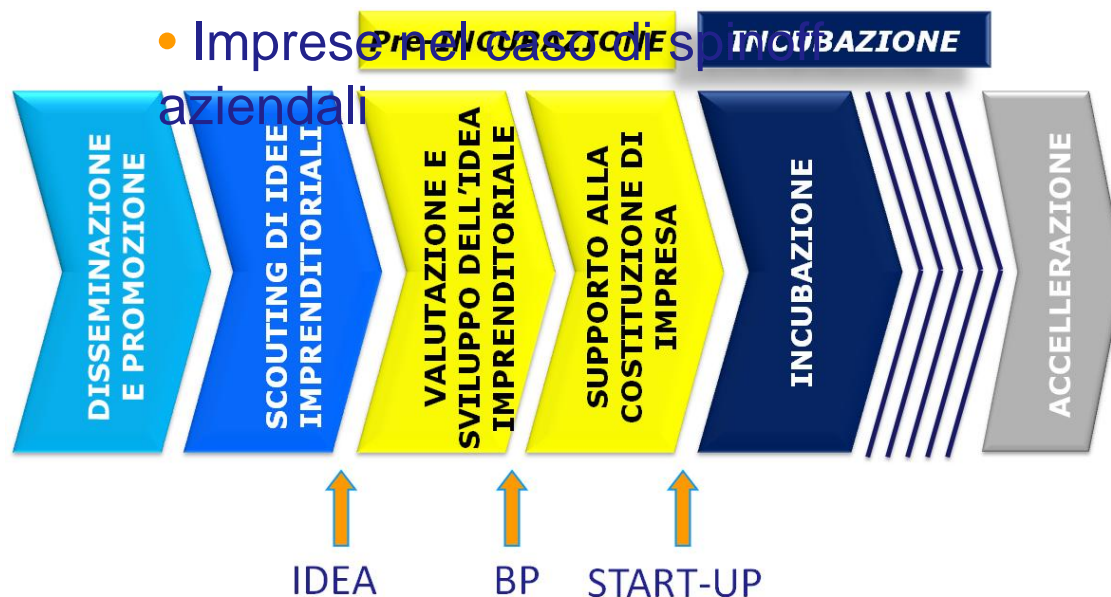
Imprese nel caso di spinoff aziendali

Pre-INCUBAZIONE

INCUBAZIONE

DISSEMINAZIONE E PROMOZIONE

SCOUTING DI IDEE IMPRENDITORIALI

VALUTAZIONE E SVILUPPO DELL'IDEA IMPRENDITORIALE

SUPPORTO ALLA COSTITUZIONE DI IMPRESA

INCUBAZIONE

ACCELLERAZIONE

IDEA

BP

START-UP